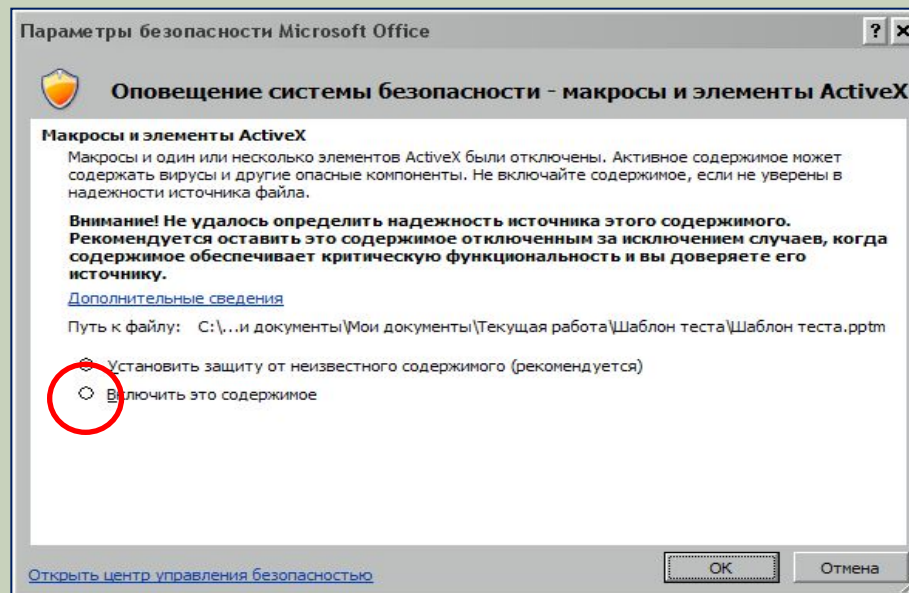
Параметры безопасности Microsoft Office

?

Оповещение системы безопасности - макросы и элементы ActiveX

Макросы и элементы ActiveX

Макросы и один или несколько элементов ActiveX были отключены. Активное содержимое может содержать вирусы и другие опасные компоненты. Не включайте содержимое, если не уверены в надежности источника файла.

Внимание! Не удалось определить надежность источника этого содержимого. Рекомендуется оставить это содержимое отключенным за исключением случаев, когда содержимое обеспечивает критическую функциональность и вы доверяете его источнику.

Дополнительные сведения

Путь к файлу: C:\...и документы\Мои документы\Текущая работа\Шаблон теста\Шаблон теста.pptm

Установить защиту от неизвестного содержимого (рекомендуется)

Включить это содержимое

Открыть центр управления безопасностью

OK

Отмена